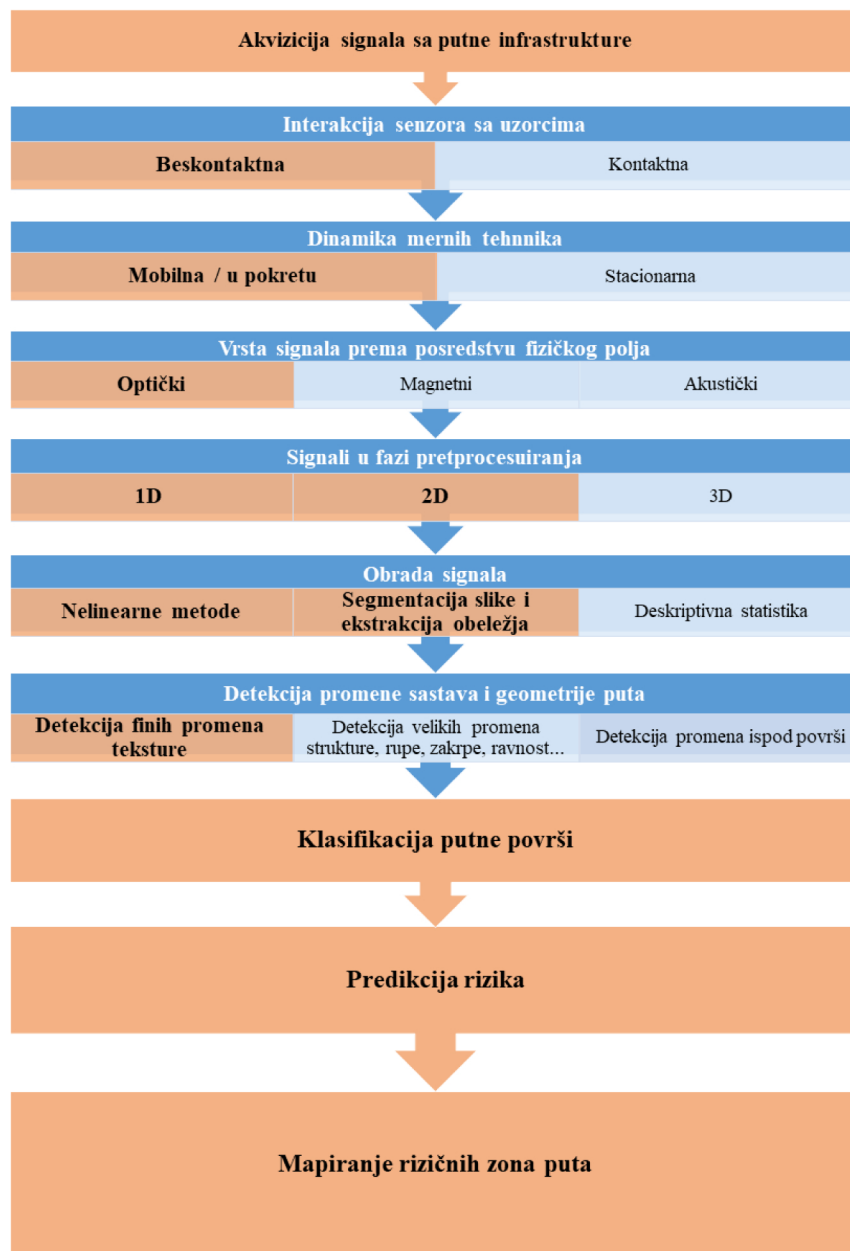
Akvizicija signala sa putne infrastrukture

Interakcija senzora sa uzorcima

Beskontaktna

Kontaktna

Dinamika mernih tehnika

Mobilna / u pokretu

Stacionarna

Vrsta signala prema posredstvu fizičkog polja

Optički

Magnetni

Akustički

Signali u fazi pretprocesuiranja

1D

2D

3D

Obrada signala

Nelinearne metode

Segmentacija slike i ekstrakcija obeležja

Deskriptivna statistika

Detekcija promene sastava i geometrije puta

Detekcija finih promena teksture

Detekcija velikih promena strukture, rupe, zakrpe, ravnost...

Detekcija promena ispod površi

Klasifikacija putne površi

Predikcija rizika

Mapiranje rizičnih zona puta